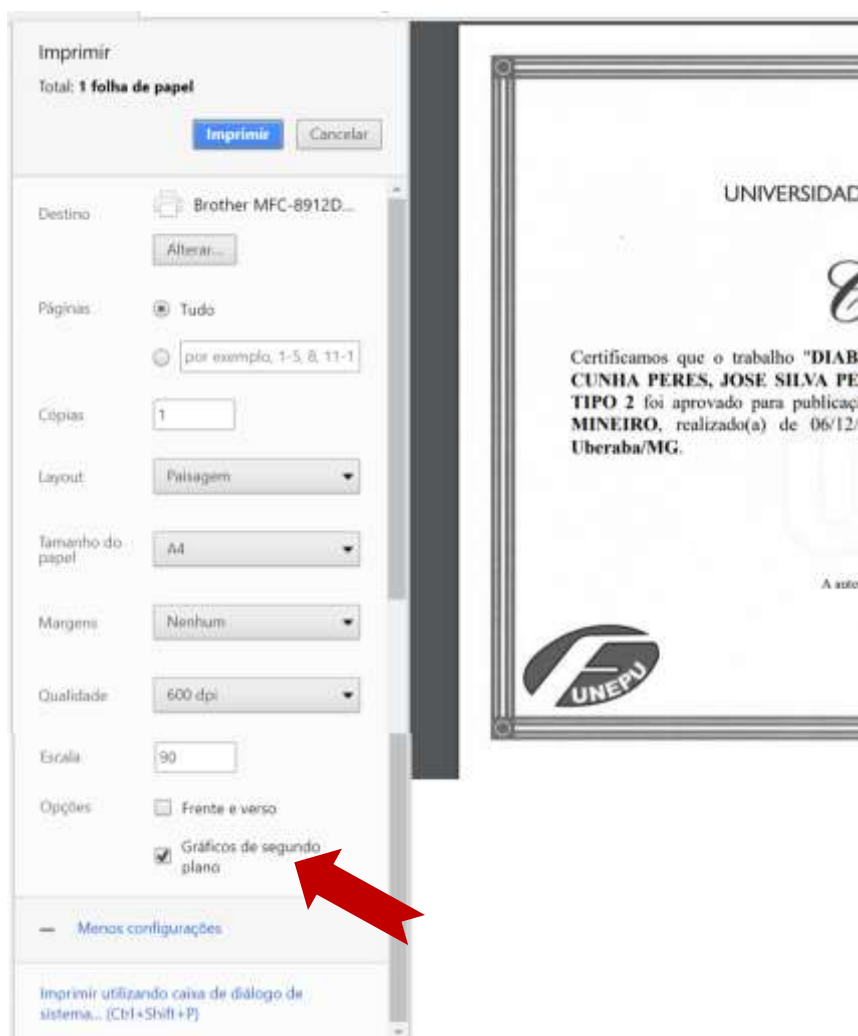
Imprimir

Total: 1 folha de papel

Imprimir Cancelar

Destino Brother MFC-8912D...

Alterar...

Páginas Tudo

por exemplo, 1-5, 8, 11-1

Cópias 1

Layout Paisagem

Tamanho do papel A4

Margens Nenhum

Qualidade 600 dpi

Escala 90

Opções Frente e verso

Gráficos de segundo plano

— Menos configurações

Imprimir utilizando caixa de diálogo de sistema... (Ctrl+Shift+P)

UNIVERSIDAD

C

Certificamos que o trabalho "DIAB CUNHA PERES, JOSE SILVA PE TIPO 2 foi aprovado para publicaç MINEIRO, realizado(a) de 06/12/ Uberaba/MG.

A auto

UNEPU